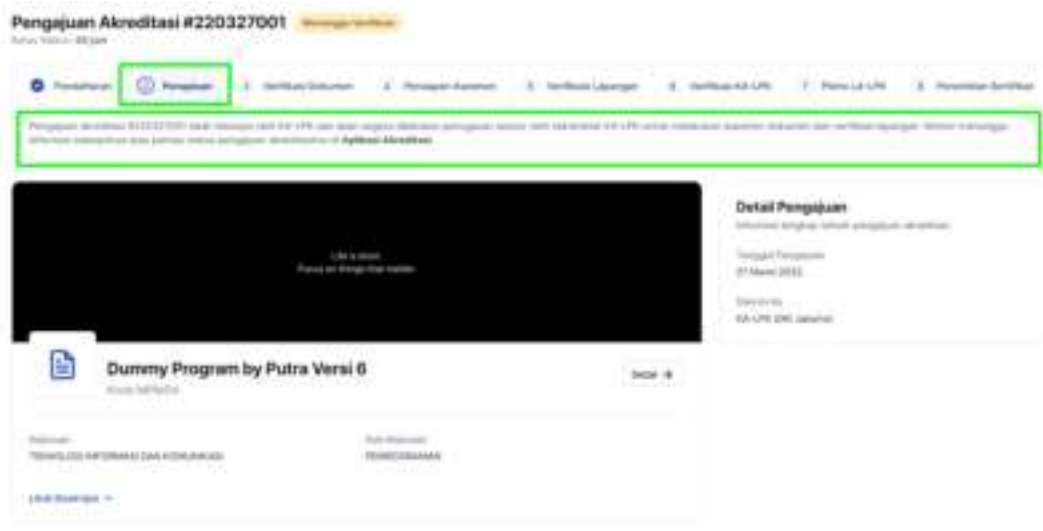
Pengajuan Akreditasi #220327001 Menunggu Verifikasi

Batas Waktu: 69 jam

Pendaftaran  Pengajuan  3 Verifikasi Dokumen  4 Penugasan Asesmen  5 Verifikasi Lapangan  6 Verifikasi KA-LPK  7 Pleno LA-LPK  8 Penerbitan Sertifikat

Pengajuan akreditasi 220327001 telah diterima oleh KA-LPK dan akan segera dilakukan penugasan asesor oleh sekretariat KA-LPK untuk melakukan asesmen dokumen dan verifikasi lapangan. Silakan menunggu informasi selanjutnya atau pantau status pengajuan akreditasi di Aplikasi Akreditasi.

Like a doors
Focus on things that matter

Dummy Program by Putra Versi 6

Kode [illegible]

Detail

Detail Pengajuan

Informasi lengkap tentang pengajuan akreditasi.

Tanggal Pengajuan

27 Maret 2022

Diterima oleh

KA-LPK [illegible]

Rekomasi

TEKNOLOGI INFORMASI DAN KOMUNIKASI

Sub Rekomasi

PEMROGRAMAN

Lihat Selengkapnya